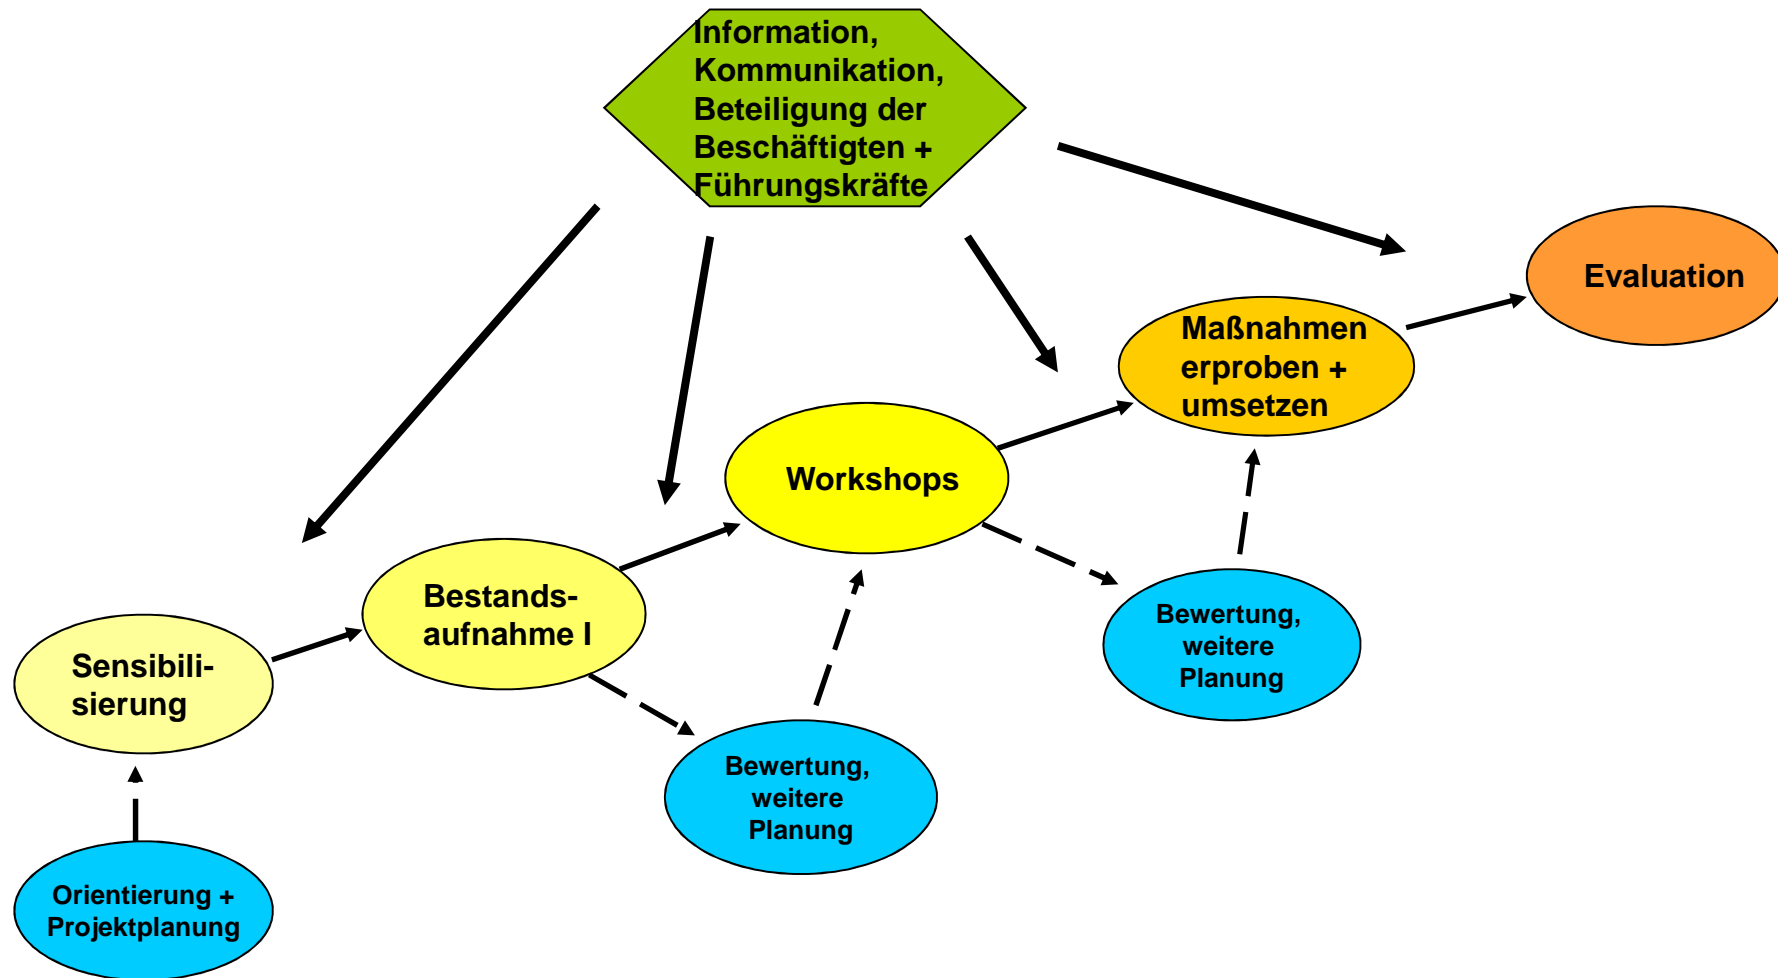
Information, Kommunikation, Beteiligung der Beschäftigten + Führungskräfte

Evaluation

Maßnahmen erproben + umsetzen

Workshops

Bestands-aufnahme I

Sensibili-sierung

Bewertung, weitere Planung

Bewertung, weitere Planung

Orientierung + Projektplanung